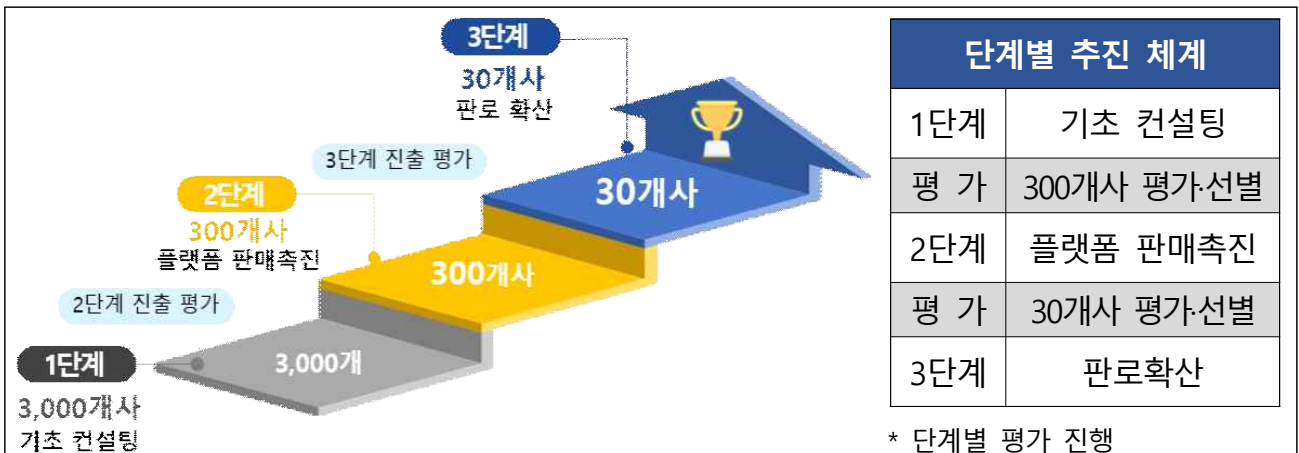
3단계
30개사
판로 확산

3단계 진출 평가

2단계
300개사
플랫폼 판매촉진

2단계 진출 평가

1단계
3,000개사
기초 컨설팅

30개사

300개사

3,000개

| 단계별 추진 체계 | |
|---|---|
| 1단계 | 기초 컨설팅 |
| 평 가 | 300개사 평가·선별 |
| 2단계 | 플랫폼 판매촉진 |
| 평 가 | 30개사 평가·선별 |
| 3단계 | 판로확산 |

* 단계별 평가 진행